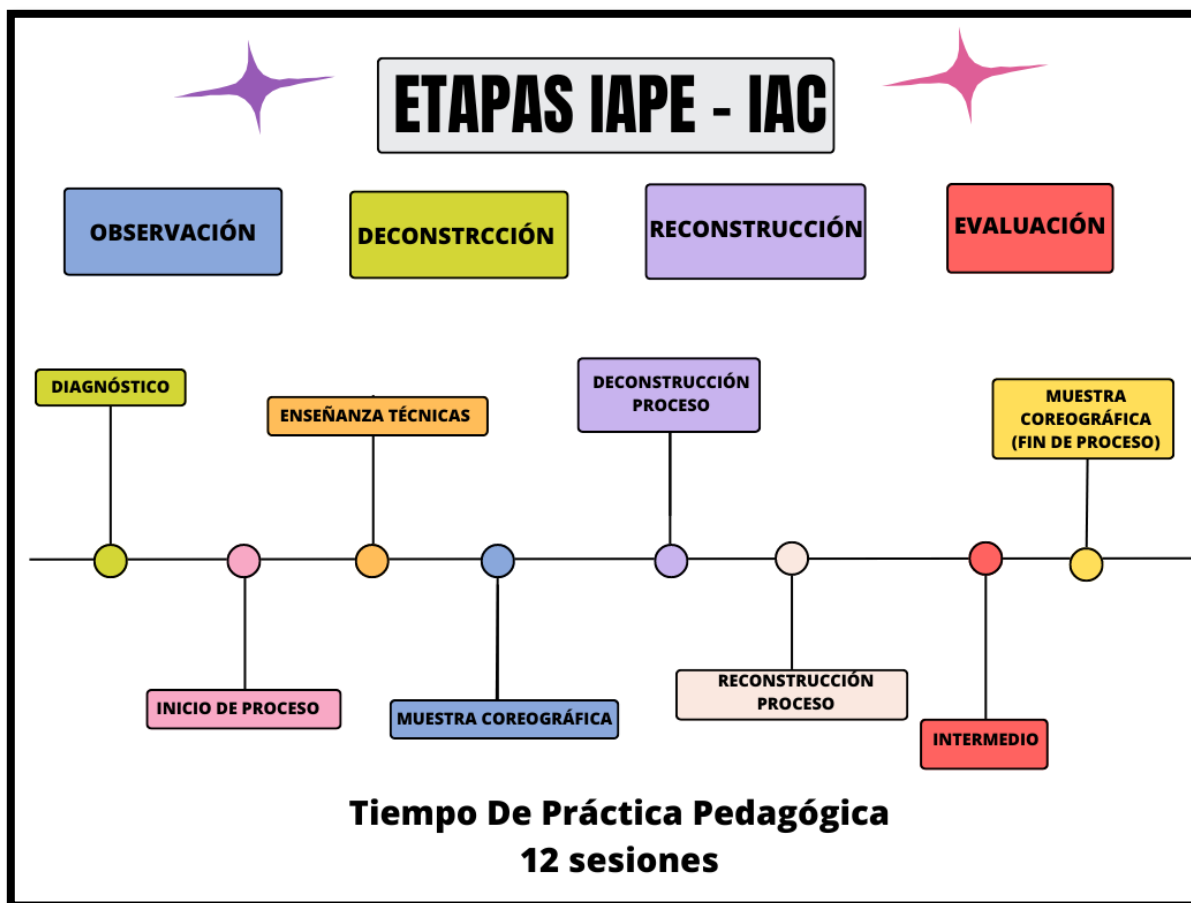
ETAPAS IAPE - IAC

OBSERVACIÓN

DECONSTRCCIÓN

RECONSTRUCCIÓN

EVALUACIÓN

DIAGNÓSTICO

ENSEÑANZA TÉCNICAS

DECONSTRUCCIÓN PROCESO

MUESTRA COREOGRÁFICA (FIN DE PROCESO)

INICIO DE PROCESO

MUESTRA COREOGRÁFICA

RECONSTRUCCIÓN PROCESO

INTERMEDIO

Tiempo De Práctica Pedagógica
12 sesiones